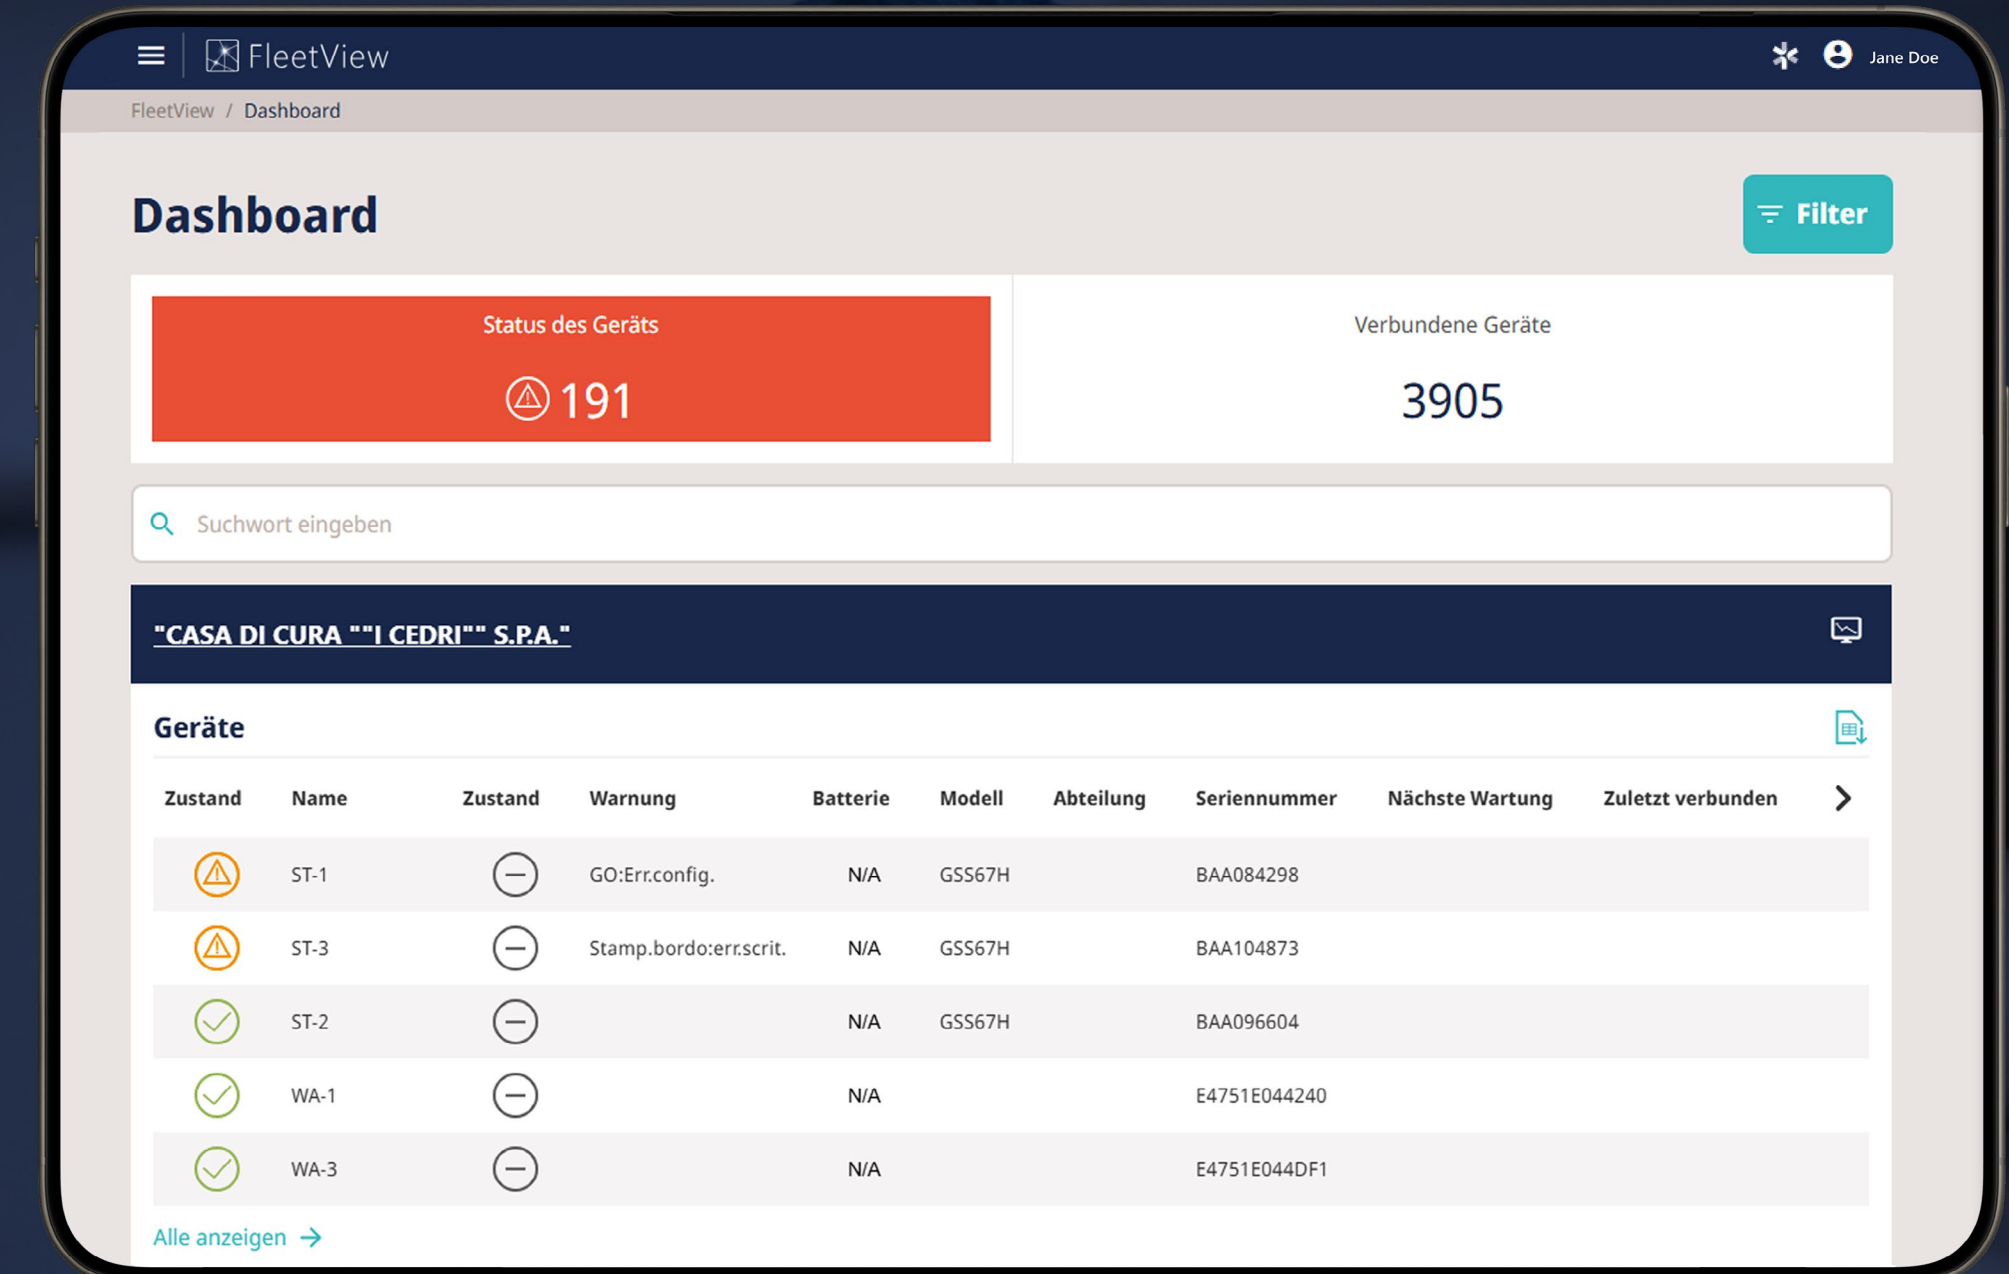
FleetView

Jane Doe

FleetView / Dashboard

Dashboard

Filter

Status des Geräts

191

Verbundene Geräte

3905

Suchwort eingeben

"CASA DI CURA ""I CEDRI"" S.P.A."

Geräte

| Zustand | Name | Zustand | Warnung | Batterie | Modell | Abteilung | Seriennummer | Nächste Wartung | Zuletzt verbunden |
|---|---|---|---|---|---|---|---|---|---|
| | ST-1 | | GO:Err.config. | N/A | GSS67H | | BAA084298 | | |
| | ST-3 | | Stamp.bordo:err.scrit. | N/A | GSS67H | | BAA104873 | | |
| | ST-2 | | | N/A | GSS67H | | BAA096604 | | |
| | WA-1 | | | N/A | | | E4751E044240 | | |
| | WA-3 | | | N/A | | | E4751E044DF1 | | |

Alle anzeigen